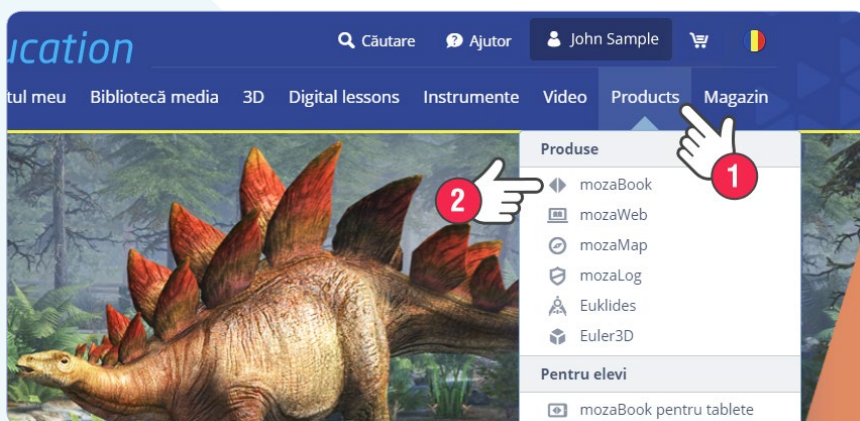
ucation

Căutare Ajutor John Sample

tul meu Bibliotecă media 3D Digital lessons Instrumente Video Products Magazin

Produse
mozaBook
mozaWeb
mozaMap
mozaLog
Euklides
Euler3D
Pentru elevi
mozaBook pentru tablete

1
2